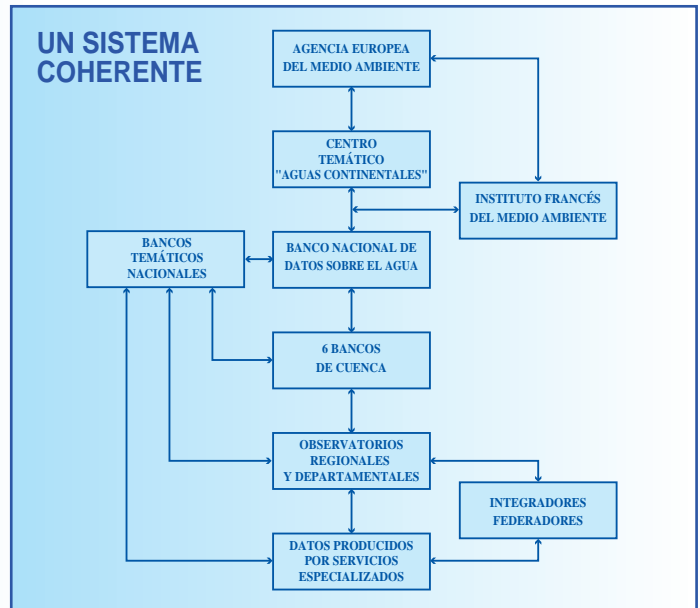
UN SISTEMA COHERENTE

AGENCIA EUROPEA DEL MEDIO AMBIENTE

CENTRO TEMÁTICO "AGUAS CONTINENTALES"

INSTITUTO FRANCÉS DEL MEDIO AMBIENTE

BANCOS TEMÁTICOS NACIONALES

BANCO NACIONAL DE DATOS SOBRE EL AGUA

6 BANCOS DE CUENCA

OBSERVATORIOS REGIONALES Y DEPARTAMENTALES

INTEGRADORES FEDERADORES

DATOS PRODUCIDOS POR SERVICIOS ESPECIALIZADOS